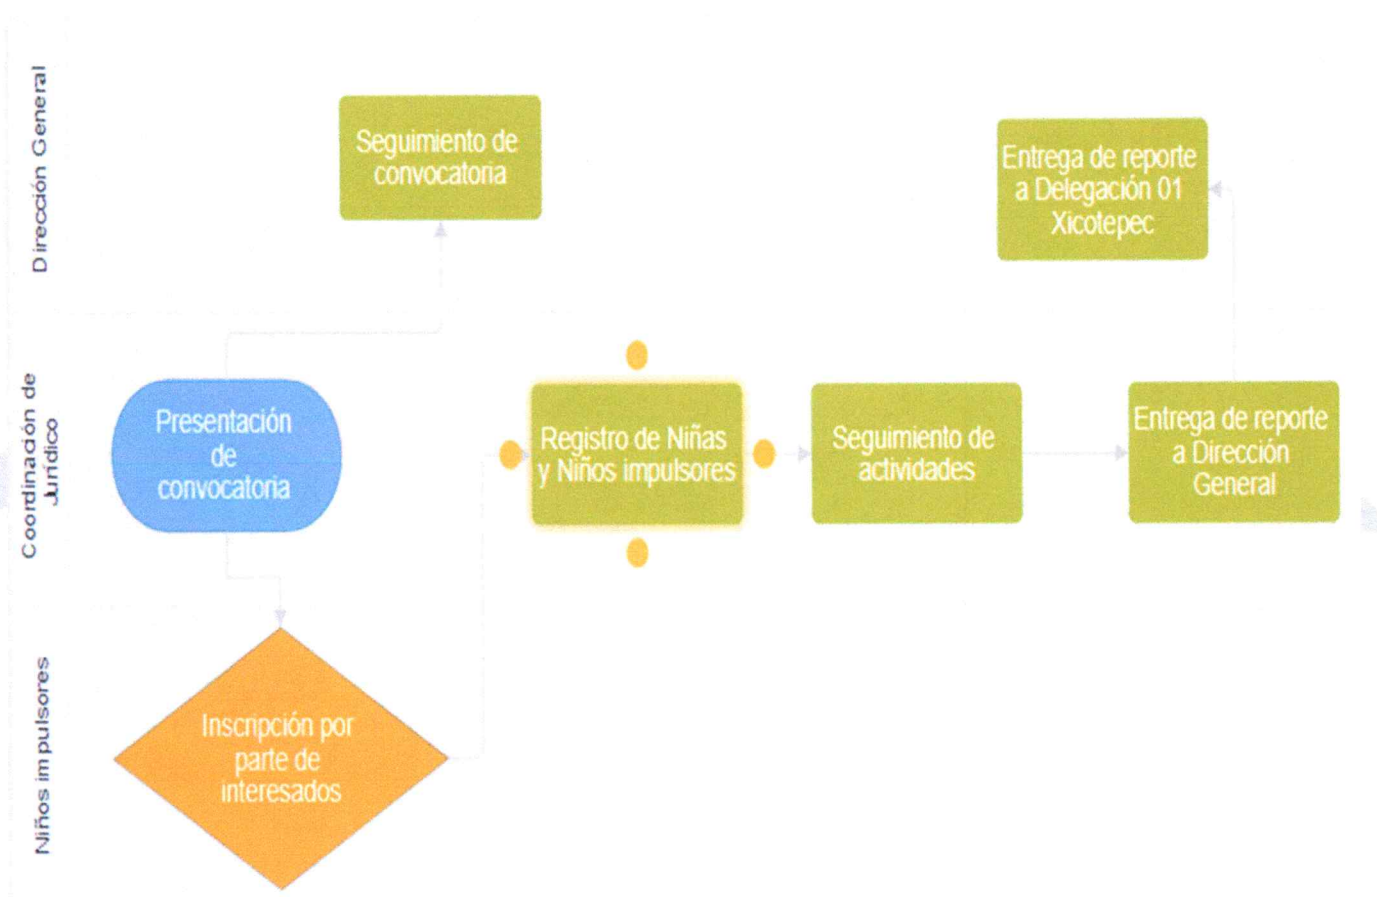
Dirección General

Seguimiento de convocatoria

Entrega de reporte a Delegación 01 Xicotepec

Coordinación de Jurídico

Presentación de convocatoria

Registro de Niñas y Niños impulsores

Seguimiento de actividades

Entrega de reporte a Dirección General

Niños impulsores

Inscripción por parte de interesados